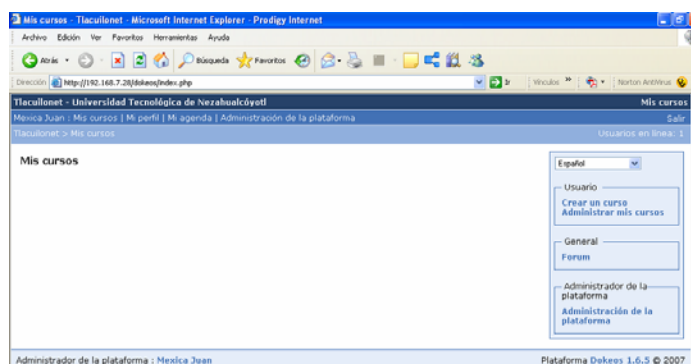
Mis cursos - Tlacuilonet - Microsoft Internet Explorer - Prodigy Internet

Archivo Edición Ver Favoritos Herramientas Ayuda

Atrás Búsqueda Favoritos

Dirección http://192.168.7.28/dokeos/index.php Ir Vínculos » Norton AntiVirus

Tlacuilonet - Universidad Tecnológica de Nezahualcóyotl Mis cursos

Mexica Juan : Mis cursos | Mi perfil | Mi agenda | Administración de la plataforma Salir

Tlacuilonet > Mis cursos Usuarios en línea: 1

Mis cursos

Español

Usuario
Crear un curso
Administrar mis cursos

General
Forum

Administrador de la plataforma
Administración de la plataforma

Administrador de la plataforma : Mexica Juan

Plataforma Dokeos 1.6.5 © 2007